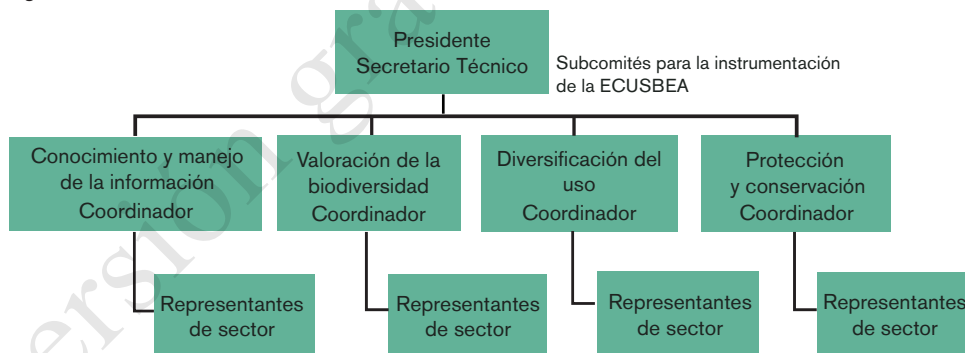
Presidente
Secretario Técnico

Subcomités para la instrumentación de la ECUSBEA

Conocimiento y manejo de la información
Coordinador

Valoración de la biodiversidad
Coordinador

Diversificación del uso
Coordinador

Protección y conservación
Coordinador

Representantes de sector

Representantes de sector

Representantes de sector

Representantes de sector